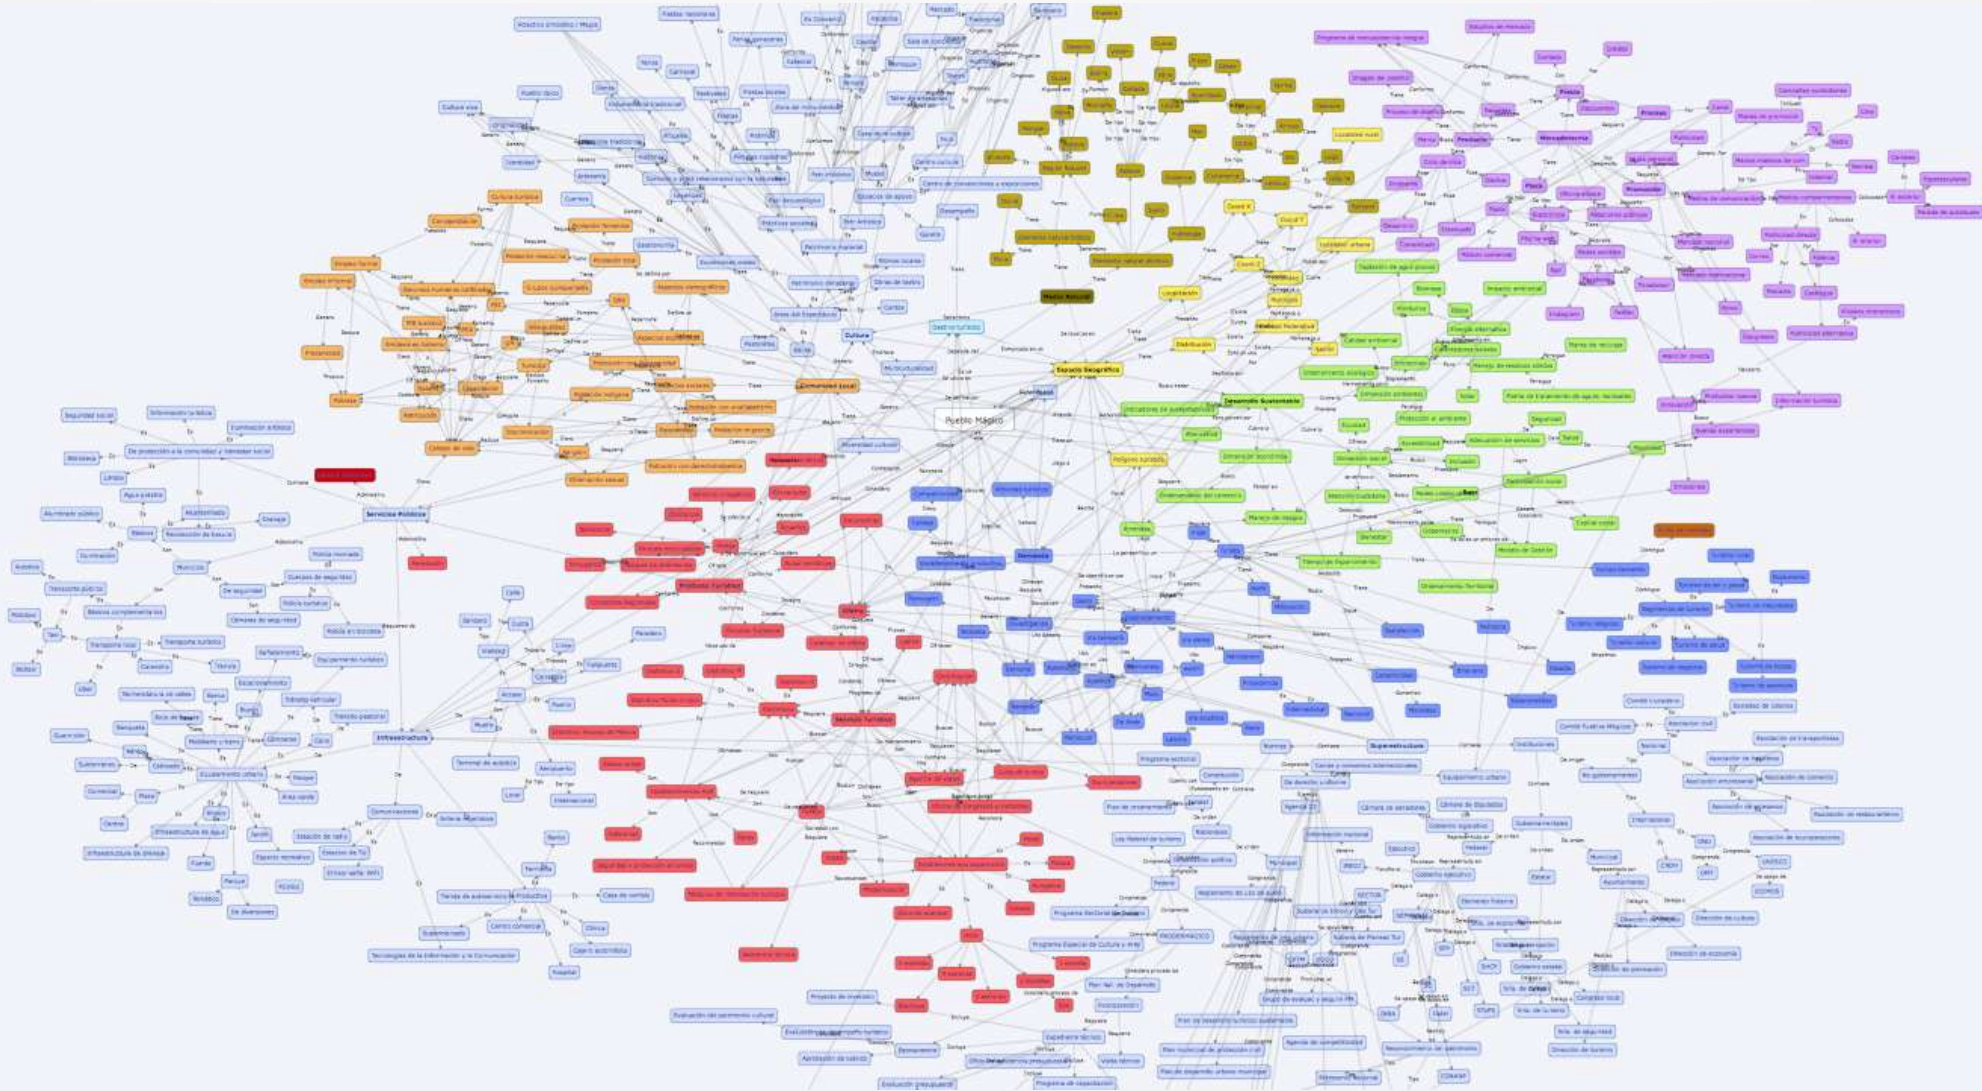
Pueblo Mágico

Espacio Geográfico

Desarrollo Sustentable

Servicios Públicos

Infraestructura

Superestructura

Servicio Turístico

Producto Turístico

Demanda

Cultura

Comunidad local

Medio Natural

Destino turístico

Mercadotecnia

Plaza

Promoción

Producto

Precio

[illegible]